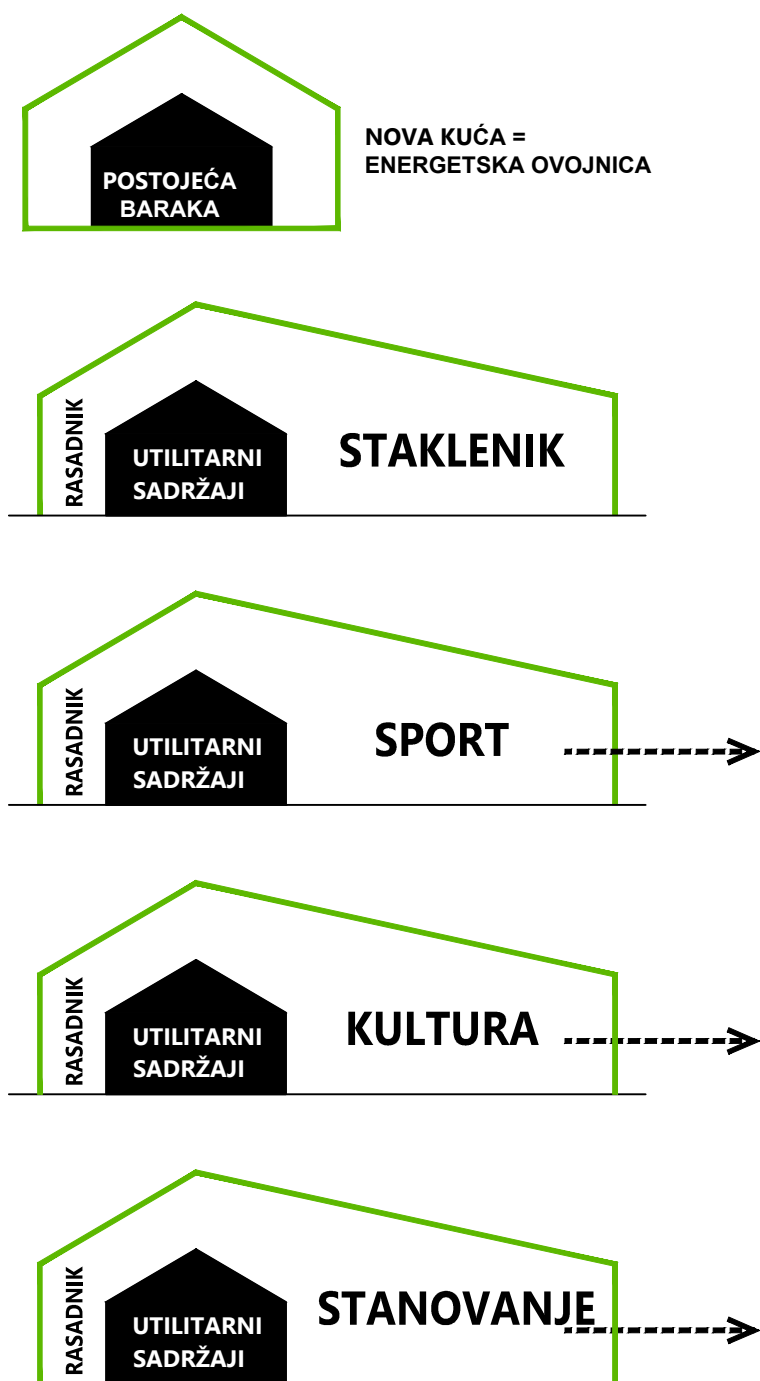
POSTOJEĆA BARAKA

NOVA KUĆA = ENERGETSKA OVOJNICA

RASADNIK

UTILITARNI SADRŽAJI

STAKLENIK

RASADNIK

UTILITARNI SADRŽAJI

SPORT

RASADNIK

UTILITARNI SADRŽAJI

KULTURA

RASADNIK

UTILITARNI SADRŽAJI

STANOVANJE